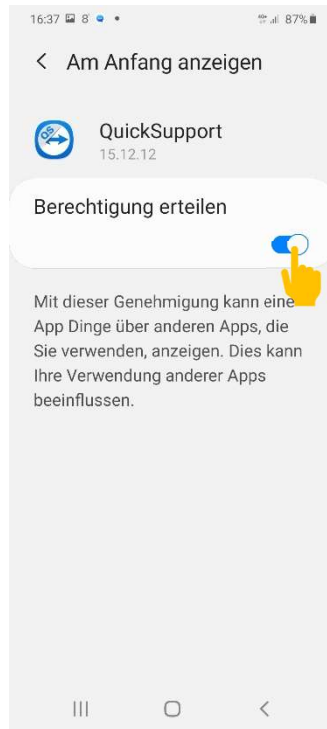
16:37 8 • 87%

< Am Anfang anzeigen

QuickSupport
15.12.12

Berechtigung erteilen

Mit dieser Genehmigung kann eine App Dinge über anderen Apps, die Sie verwenden, anzeigen. Dies kann Ihre Verwendung anderer Apps beeinflussen.